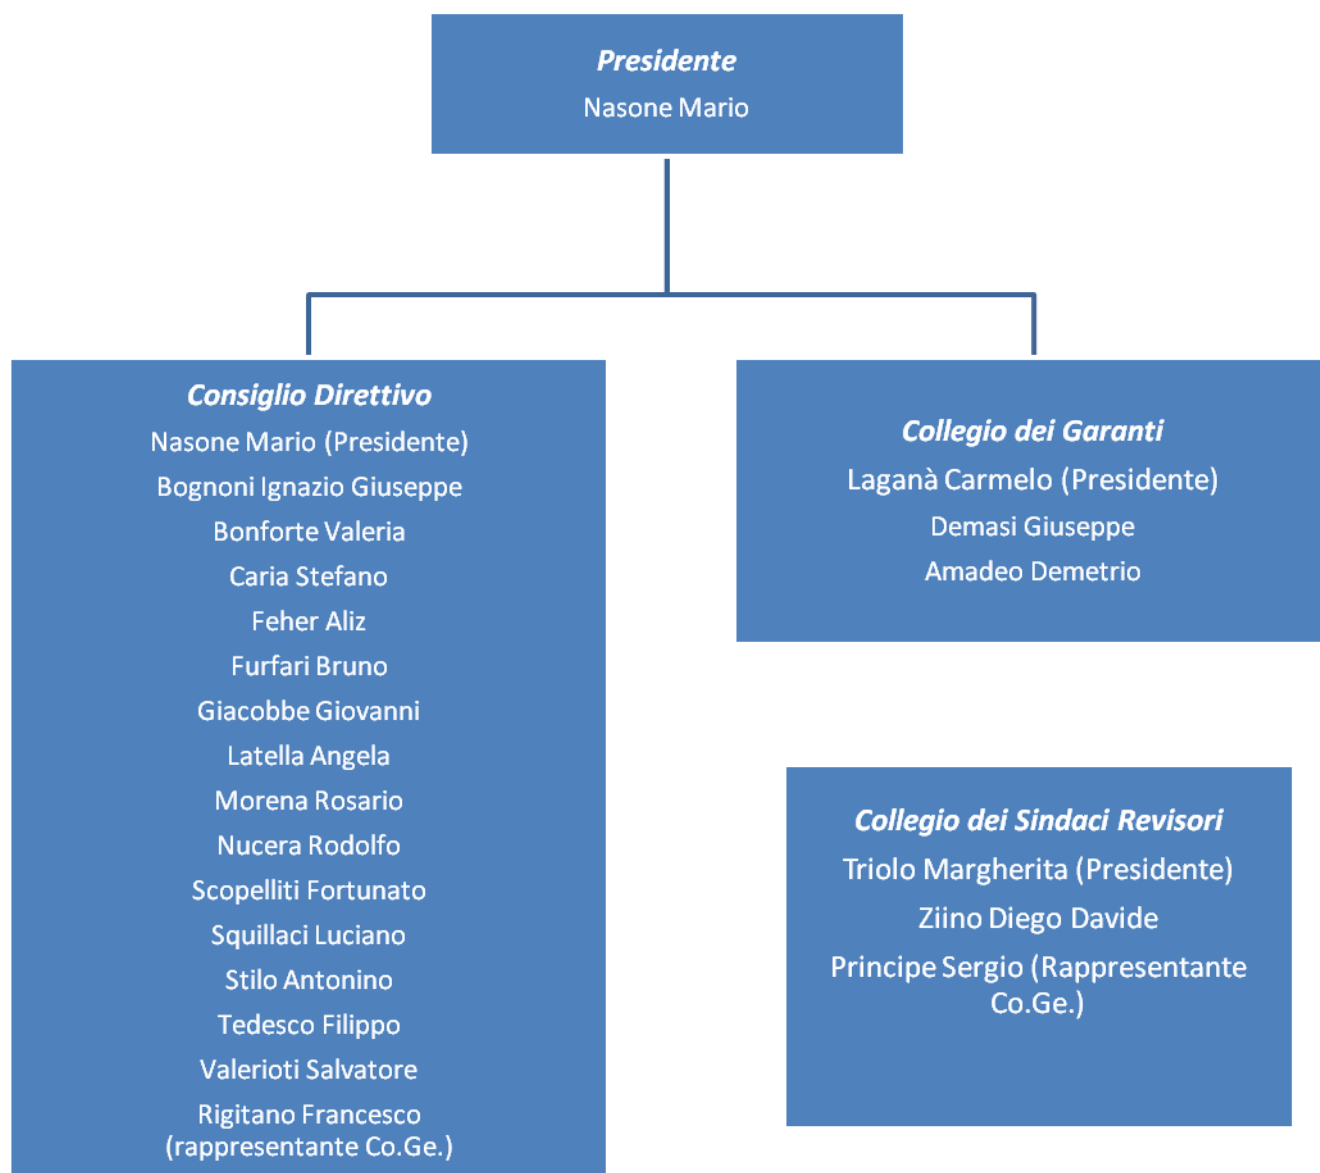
***Presidente***
Nasone Mario

***Consiglio Direttivo***
Nasone Mario (Presidente)
Bognoni Ignazio Giuseppe
Bonforte Valeria
Caria Stefano
Feher Aliz
Furfari Bruno
Giacobbe Giovanni
Latella Angela
Morena Rosario
Nucera Rodolfo
Scopelliti Fortunato
Squillaci Luciano
Stilo Antonino
Tedesco Filippo
Valerioti Salvatore
Rigitano Francesco (rappresentante Co.Ge.)

***Collegio dei Garanti***
Laganà Carmelo (Presidente)
Demasi Giuseppe
Amadeo Demetrio

***Collegio dei Sindaci Revisori***
Triolo Margherita (Presidente)
Ziino Diego Davide
Principe Sergio (Rappresentante Co.Ge.)